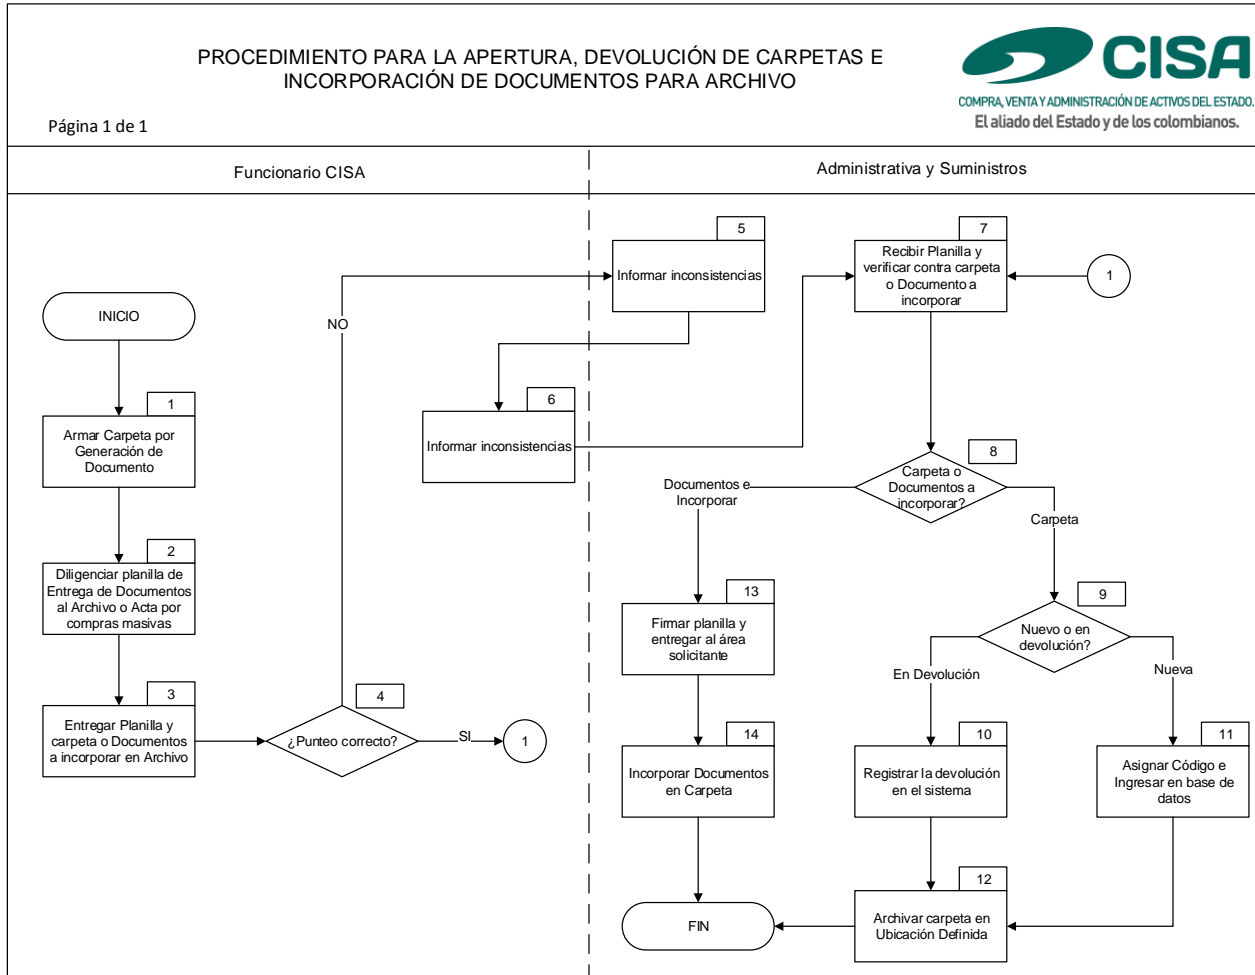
PROCEDIMIENTO PARA LA APERTURA, DEVOLUCIÓN DE CARPETAS E INCORPORACIÓN DE DOCUMENTOS PARA ARCHIVO

CISA
COMPRA, VENTA Y ADMINISTRACIÓN DE ACTIVOS DEL ESTADO.
El aliado del Estado y de los colombianos.

Página 1 de 1

Funcionario CISA

Administrativa y Suministros

INICIO

1
Armar Carpeta por Generación de Documento

2
Diligenciar planilla de Entrega de Documentos al Archivo o Acta por compras masivas

3
Entregar Planilla y carpeta o Documentos a incorporar en Archivo

4
¿Punteo correcto?

SI

1

NO

5
Informar inconsistencias

6
Informar inconsistencias

7
Recibir Planilla y verificar contra carpeta o Documento a incorporar

1

8
Carpeta o Documentos a incorporar?

Documentos e Incorporar

Carpeta

9
Nuevo o en devolución?

En Devolución

Nueva

13
Firmar planilla y entregar al área solicitante

14
Incorporar Documentos en Carpeta

10
Registrar la devolución en el sistema

11
Asignar Código e Ingresar en base de datos

12
Archivar carpeta en Ubicación Definida

FIN